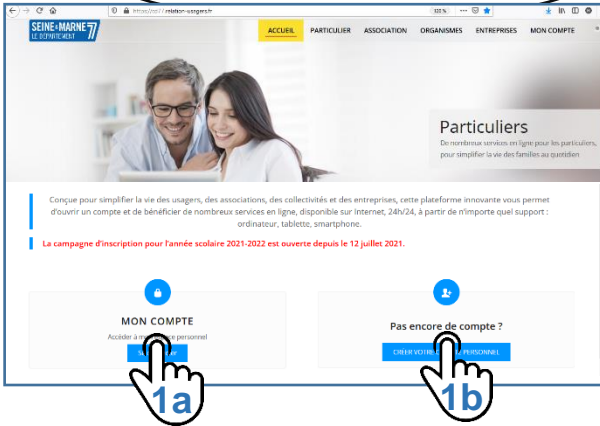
https://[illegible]/relation-usagers.fr

SEINE & MARNE 77 LE DÉPARTEMENT

ACCUEIL PARTICULIER ASSOCIATION ORGANISMES ENTREPRISES MON COMPTE

Particuliers

De nombreux services en ligne pour les particuliers, pour simplifier la vie des familles au quotidien

Conçue pour simplifier la vie des usagers, des associations, des collectivités et des entreprises, cette plateforme innovante vous permet d'ouvrir un compte et de bénéficier de nombreux services en ligne, disponible sur internet, 24h/24, à partir de n'importe quel support : ordinateur, tablette, smartphone.

La campagne d'inscription pour l'année scolaire 2021-2022 est ouverte depuis le 12 juillet 2021.

MON COMPTE

Accéder à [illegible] personnel

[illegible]

Pas encore de compte ?

CRÉER VOTRE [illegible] PERSONNEL

1a

1b